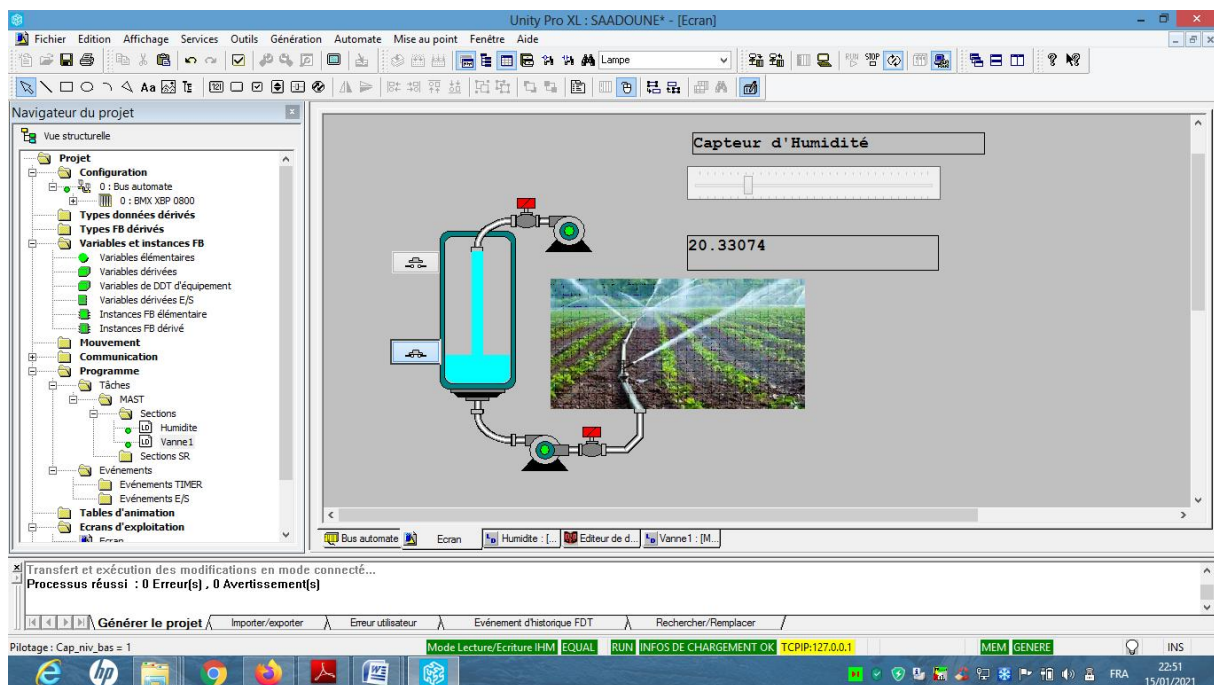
Unity Pro XL : SAADOUNE* - [Ecran]

Fichier Edition Affichage Services Outils Génération Automate Mise au point Fenêtre Aide

Lampe

Navigateur du projet

Vue structurelle

Projet
Configuration
0 : Bus automate
0 : BMX XBP 0800
Types données dérivés
Types FB dérivés
Variables et instances FB
Variables élémentaires
Variables dérivées
Variables de DDT d'équipement
Variables dérivées E/S
Instances FB élémentaire
Instances FB dérivé
Mouvement
Communication
Programme
Tâches
MAST
Sections
Humidite
Vanne1
Sections SR
Evénements
Evénements TIMER
Evénements E/S
Tables d'animation
Ecrans d'exploitation
Ecran

Capteur d'Humidité

20.33074

Bus automate | Ecran | Humidite : [... | Editeur de d... | Vanne1 : [M...

Transfert et exécution des modifications en mode connecté...
Processus réussi : 0 Erreur(s) , 0 Avertissement(s)

Générer le projet | Importer/exporter | Erreur utilisateur | Evénement d'historique FDT | Rechercher/Remplacer

Pilotage : Cap_niv_bas = 1 | Mode Lecture/Ecriture IHM | EQUAL | RUN | INFOS DE CHARGEMENT OK | TCPIP:127.0.0.1 | MEM | GENERE | INS

FRA 22:51 15/01/2021